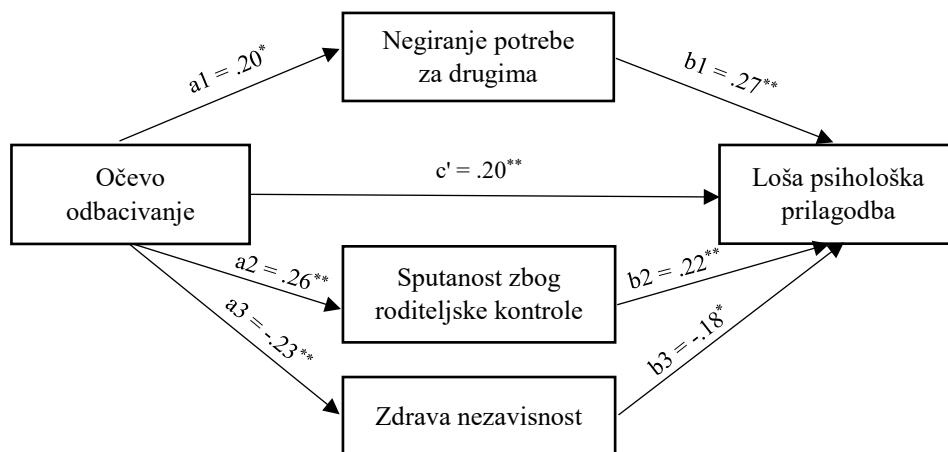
Negiranje potrebe za drugima

$a1 = .20^{*}$

$b1 = .27^{**}$

Očevo odbacivanje

$c' = .20^{**}$

Loša psihološka prilagodba

$a2 = .26^{**}$

Sputanost zbog roditeljske kontrole

$b2 = .22^{**}$

$a3 = -.23^{**}$

$b3 = -.18^{*}$

Zdrava nezavisnost